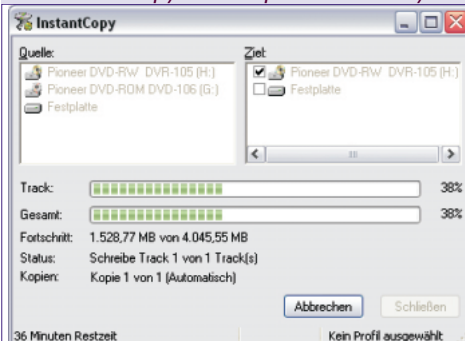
InstantCopy

Quelle:
Pioneer DVD-RW DVR-105 (H:)
Pioneer DVD-ROM DVD-106 (G:)
Festplatte

Ziel:
Pioneer DVD-RW DVR-105 (H:)
Festplatte

Track: 38%
Gesamt: 38%
Fortschritt: 1.528,77 MB von 4.045,55 MB
Status: Schreibe Track 1 von 1 Track(s)
Kopien: Kopie 1 von 1 (Automatisch)

Abbrechen
Schließen

36 Minuten Restzeit
Kein Profil ausgewählt